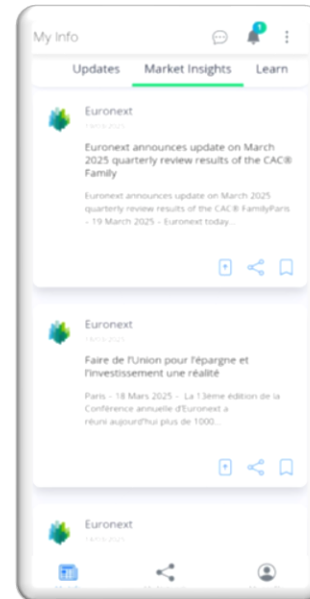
My Info

1

Updates Market Insights Learn

Euronext

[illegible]

Euronext announces update on March 2025 quarterly review results of the CAC® Family

Euronext announces update on March 2025 quarterly review results of the CAC® FamilyParis – 19 March 2025 – Euronext today...

Euronext

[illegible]

Faire de l'Union pour l'épargne et l'investissement une réalité

Paris – 18 Mars 2025 - La 13ème édition de la Conférence annuelle d'Euronext a réuni aujourd'hui plus de 1000...

Euronext

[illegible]

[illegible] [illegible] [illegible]